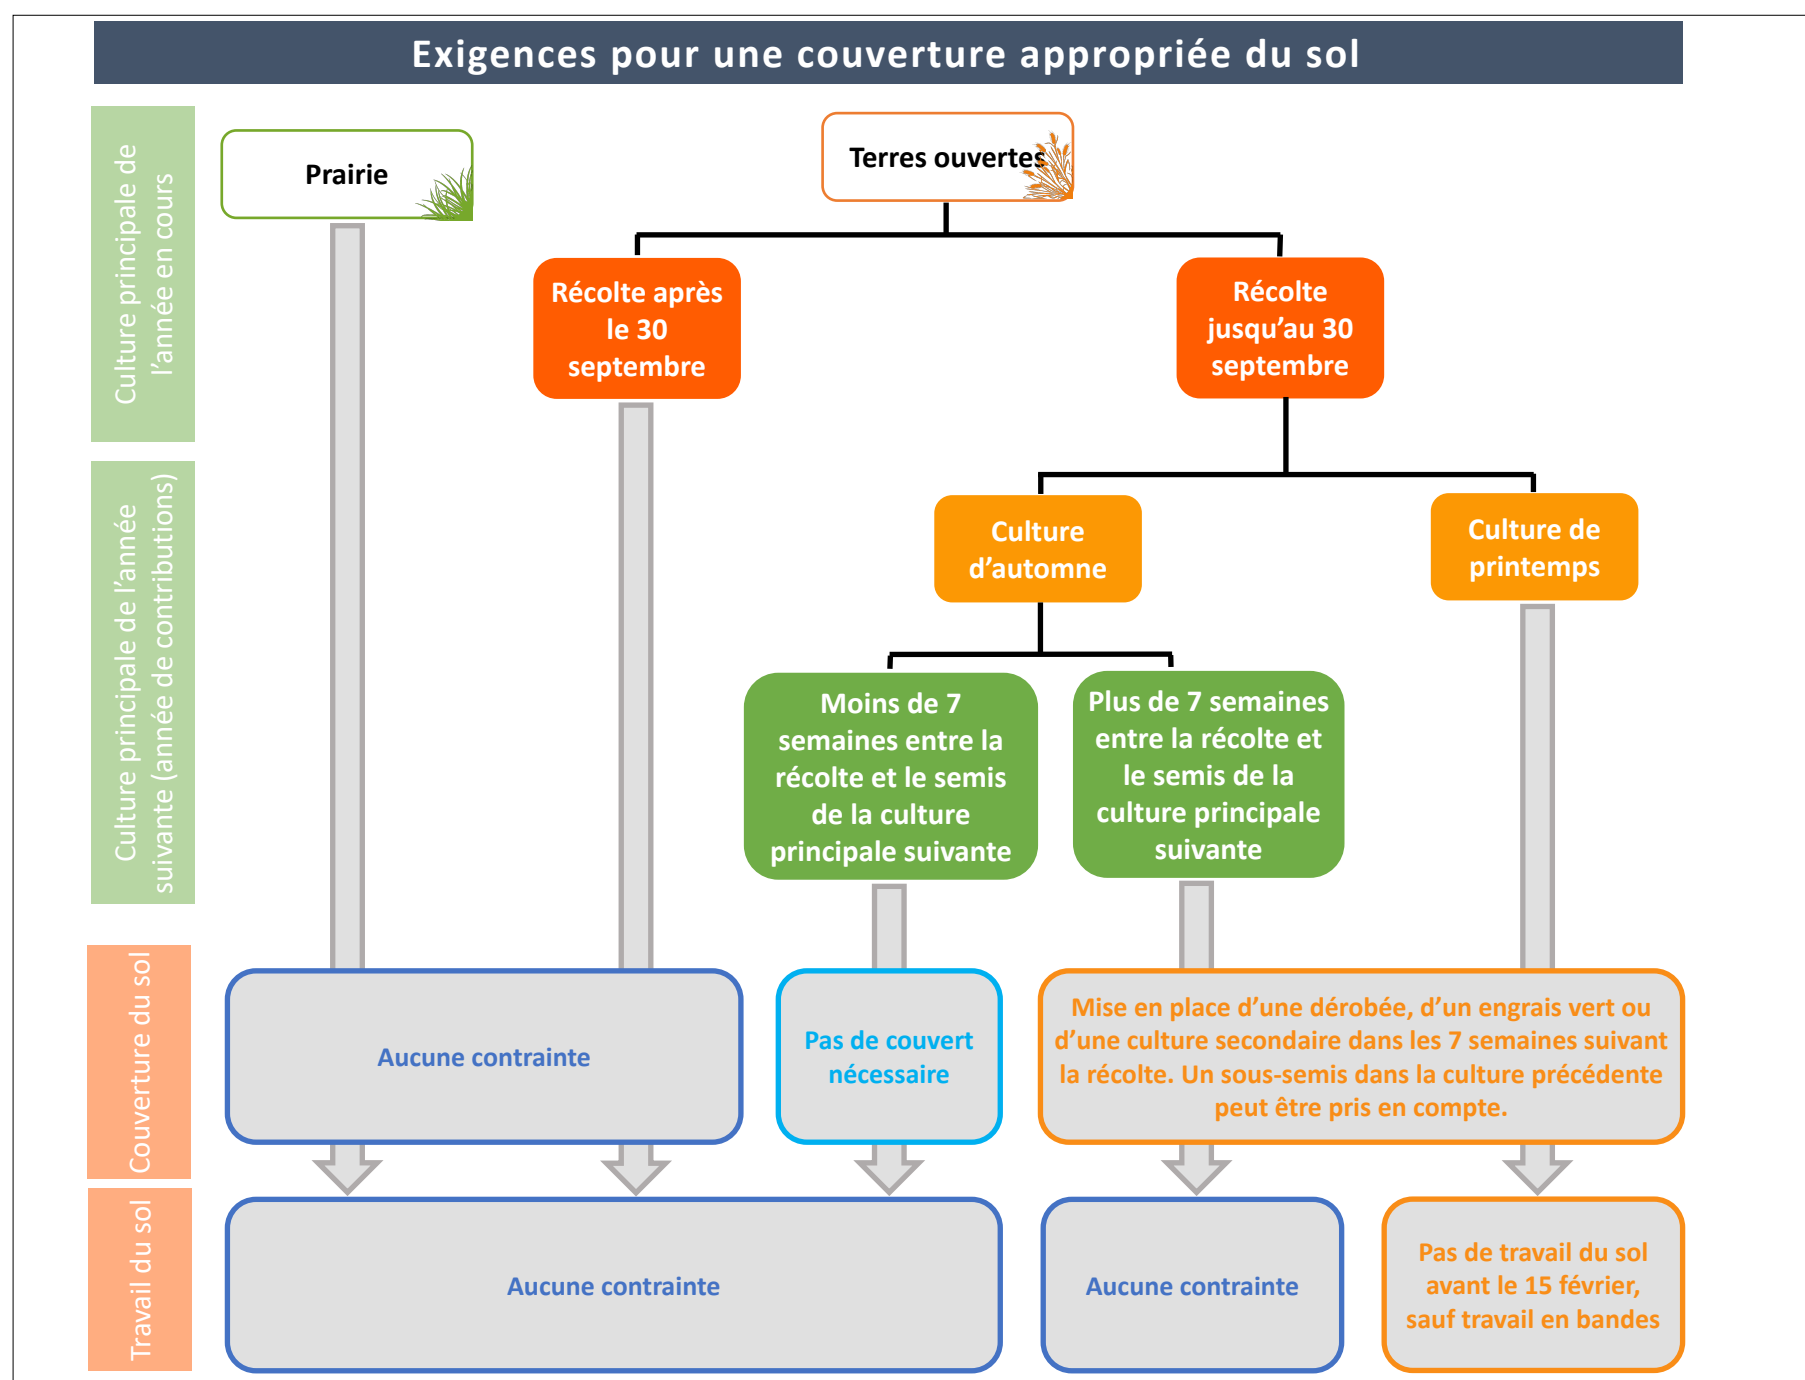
Exigences pour une couverture appropriée du sol

Culture principale de l’année en cours

Culture principale de l’année suivante (année de contributions)

Couverture du sol

Travail du sol

Prairie

Terres ouvertes

Récolte après le 30 septembre

Récolte jusqu’au 30 septembre

Culture d’automne

Culture de printemps

Moins de 7 semaines entre la récolte et le semis de la culture principale suivante

Plus de 7 semaines entre la récolte et le semis de la culture principale suivante

Aucune contrainte

Pas de couvert nécessaire

Mise en place d’une dérobée, d’un engrais vert ou d’une culture secondaire dans les 7 semaines suivant la récolte. Un sous-semis dans la culture précédente peut être pris en compte.

Aucune contrainte

Aucune contrainte

Pas de travail du sol avant le 15 février, sauf travail en bandes